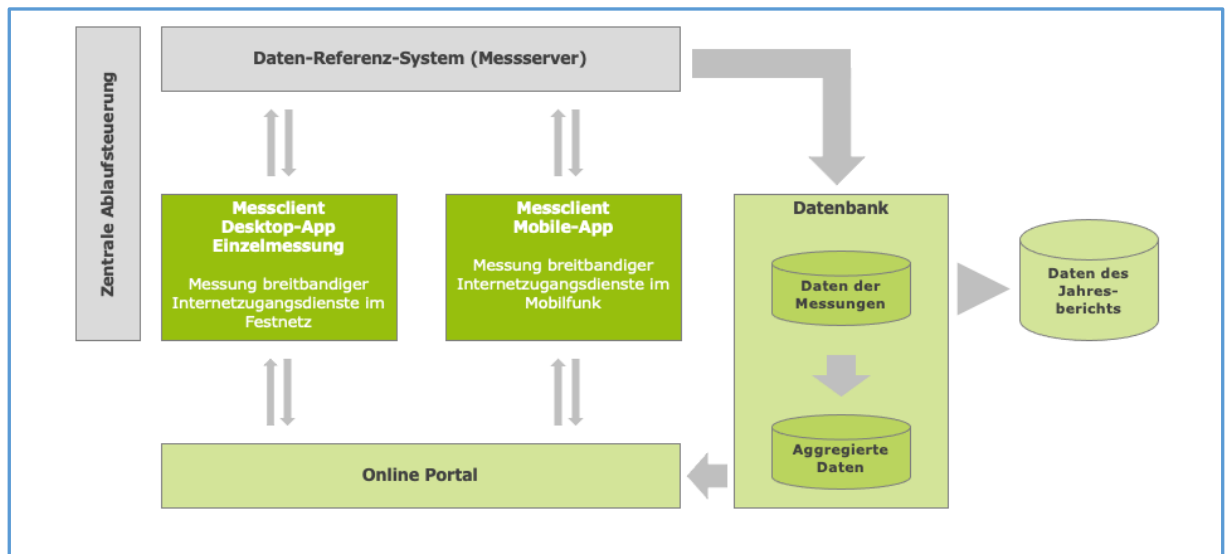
Zentrale Ablaufsteuerung

Daten-Referenz-System (Messserver)

Messclient Desktop-App Einzelmessung

Messung breitbandiger Internetzugangsdienste im Festnetz

Messclient Mobile-App

Messung breitbandiger Internetzugangsdienste im Mobilfunk

Datenbank

Daten der Messungen

Aggregierte Daten

Daten des Jahresberichts

Online Portal